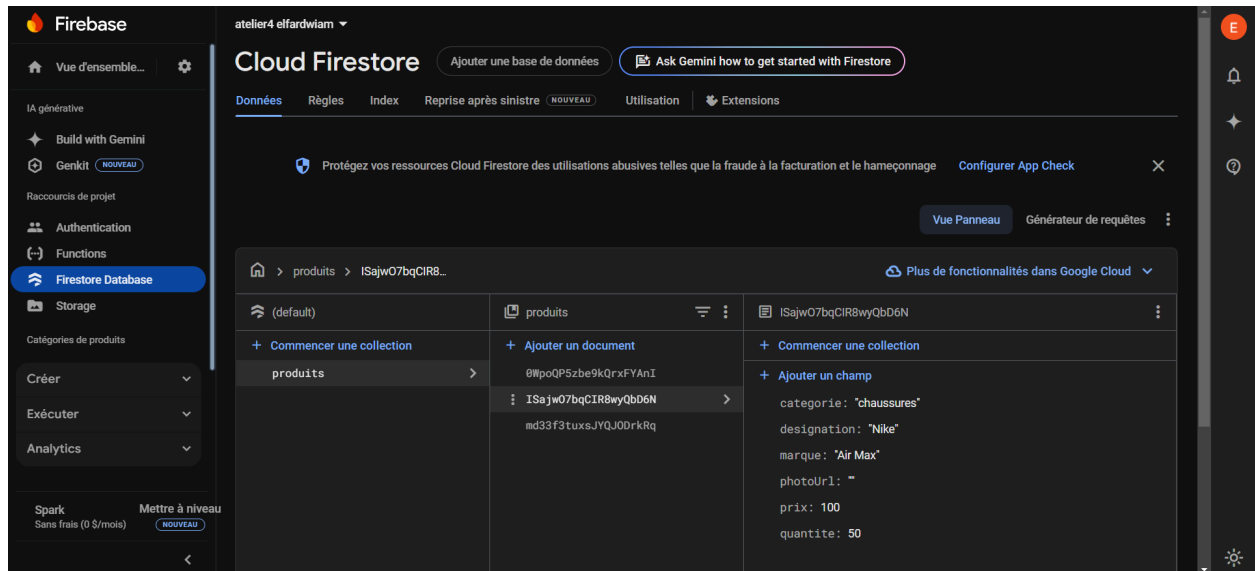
Firebase

Vue d'ensemble...

IA générative

Build with Gemini

Genkit NOUVEAU

Raccourcis de projet

Authentication

Functions

Firestore Database

Storage

Catégories de produits

Créer

Exécuter

Analytics

Spark
Sans frais (0 $/mois)

Mettre à niveau
NOUVEAU

atelier4 elfardwiam

Cloud Firestore

Ajouter une base de données

Ask Gemini how to get started with Firestore

Données Règles Index Reprise après sinistre NOUVEAU Utilisation Extensions

Protégez vos ressources Cloud Firestore des utilisations abusives telles que la fraude à la facturation et le hameçonnage

Configurer App Check

Vue Panneau

Générateur de requêtes

produits > ISajwO7bqCIR8...

Plus de fonctionnalités dans Google Cloud

(default)

+ Commencer une collection

produits

produits

+ Ajouter un document

0WpoQP5zbe9kQrxFYAnI

ISajwO7bqCIR8wyQbD6N

md33f3tuxsJYQJODrkRq

ISajwO7bqCIR8wyQbD6N

+ Commencer une collection

+ Ajouter un champ

categorie: "chaussures"

designation: "Nike"

marque: "Air Max"

photoUrl: ""

prix: 100

quantite: 50

E